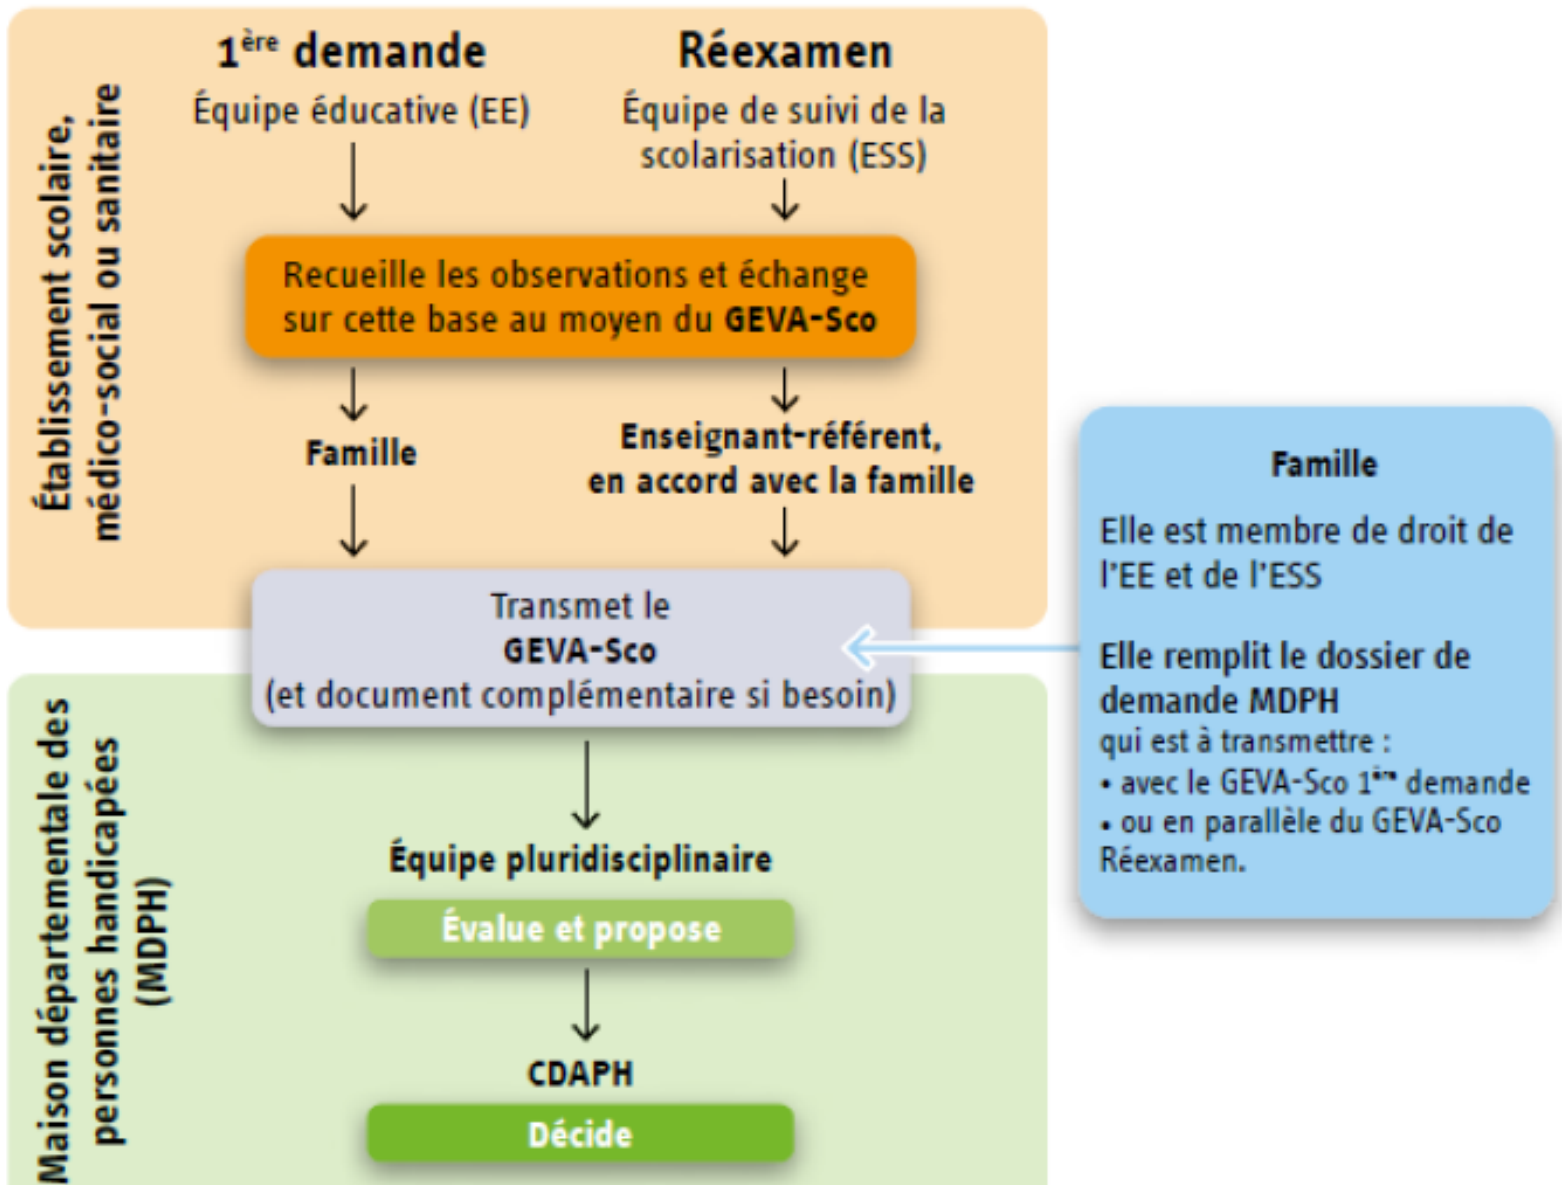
Établissement scolaire, médico-social ou sanitaire

$1^{ère}$ demande

Équipe éducative (EE)

Réexamen

Équipe de suivi de la scolarisation (ESS)

Recueille les observations et échange sur cette base au moyen du GEVA-Sco

Famille

Enseignant-référent, en accord avec la famille

Transmet le GEVA-Sco (et document complémentaire si besoin)

Maison départementale des personnes handicapées (MDPH)

Équipe pluridisciplinaire

Évalue et propose

CDAPH

Décide

Famille

Elle est membre de droit de l'EE et de l'ESS

Elle remplit le dossier de demande MDPH qui est à transmettre :
• avec le GEVA-Sco $1^{ère}$ demande
• ou en parallèle du GEVA-Sco Réexamen.